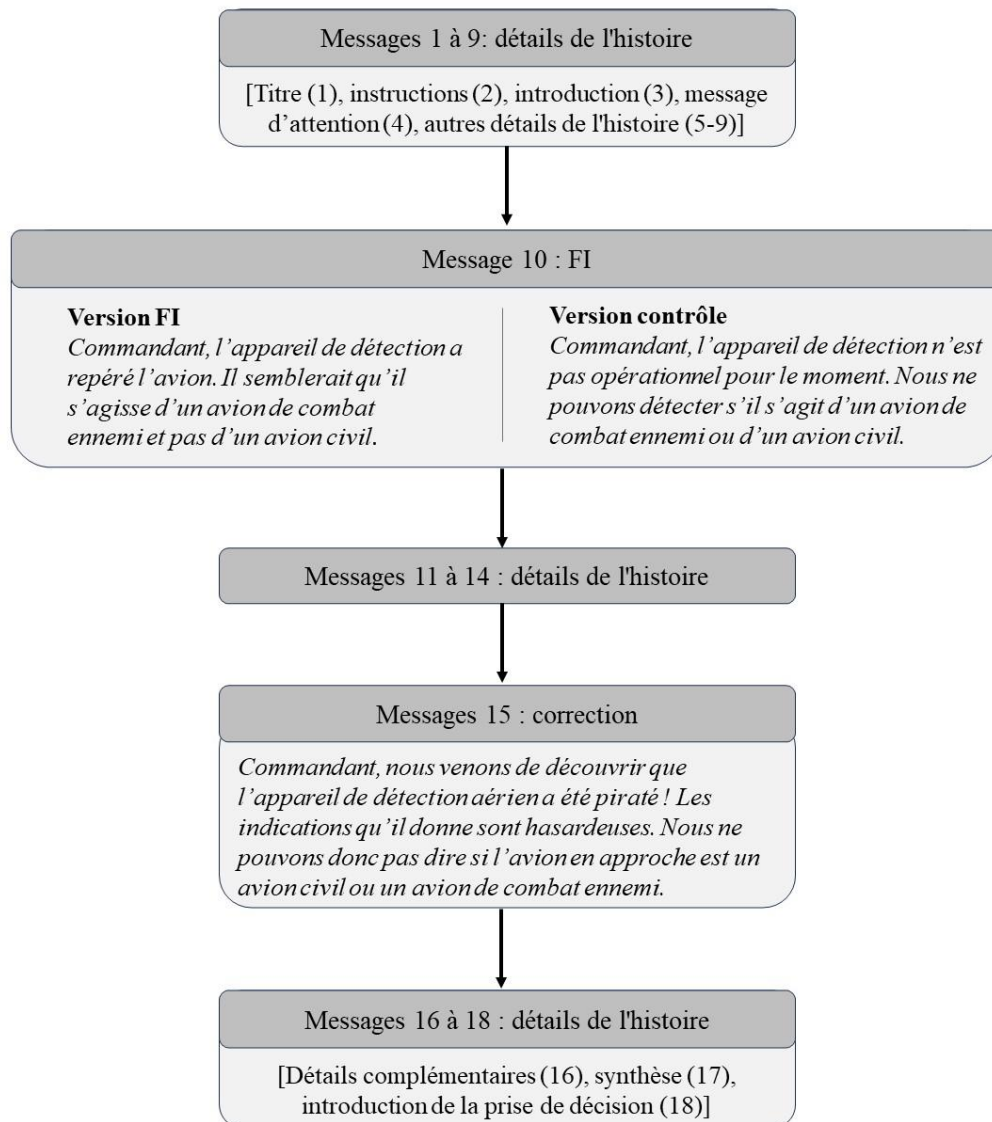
Messages 1 à 9: détails de l'histoire

[Titre (1), instructions (2), introduction (3), message d'attention (4), autres détails de l'histoire (5-9)]

Message 10 : FI

Version FI
Commandant, l'appareil de détection a repéré l'avion. Il semblerait qu'il s'agisse d'un avion de combat ennemi et pas d'un avion civil.

Version contrôle
Commandant, l'appareil de détection n'est pas opérationnel pour le moment. Nous ne pouvons détecter s'il s'agit d'un avion de combat ennemi ou d'un avion civil.

Messages 11 à 14 : détails de l'histoire

Messages 15 : correction

Commandant, nous venons de découvrir que l'appareil de détection aérien a été piraté ! Les indications qu'il donne sont hasardeuses. Nous ne pouvons donc pas dire si l'avion en approche est un avion civil ou un avion de combat ennemi.

Messages 16 à 18 : détails de l'histoire

[Détails complémentaires (16), synthèse (17), introduction de la prise de décision (18)]